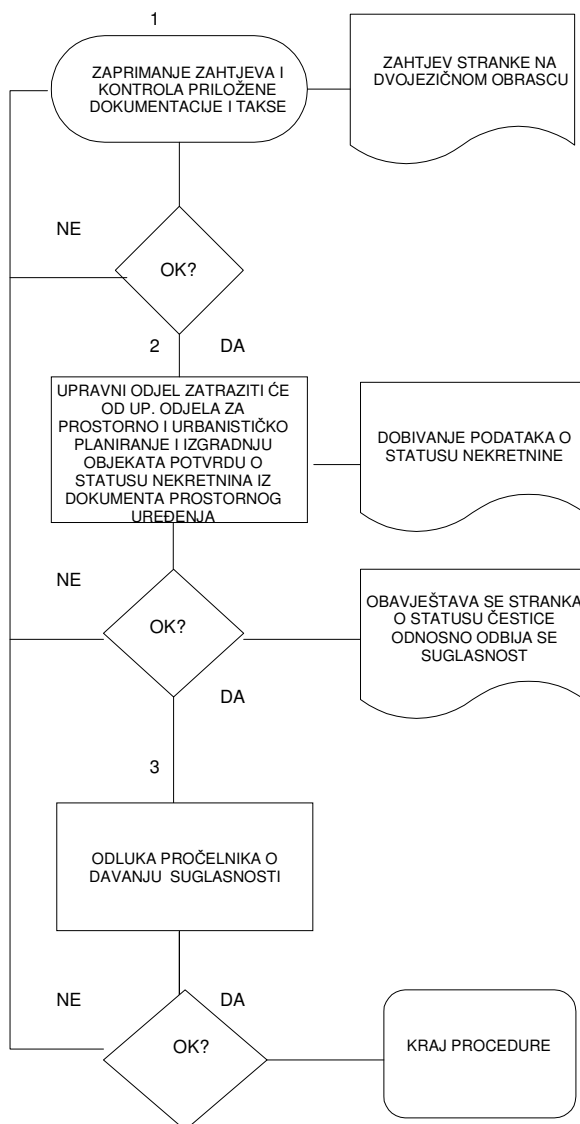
1

ZAPRIMANJE ZAHTJEVA I KONTROLA PRILOŽENE DOKUMENTACIJE I TAKSE

ZAHTJEV STRANKE NA DVOJEZIČNOM OBRASCU

NE

OK?

2

DA

UPRAVNI ODJEL ZATRAZITI ĆE OD UP. ODJELA ZA PROSTORNO I URBANISTIČKO PLANIRANJE I IZGRADNJU OBJEKATA POTVRDU O STATUSU NEKRETNINA IZ DOKUMENTA PROSTORNOG UREĐENJA

DOBIVANJE PODATAKA O STATUSU NEKRETNINE

NE

OK?

OBAVJEŠTAVA SE STRANKA O STATUSU ČESTICE ODNOSNO ODBIJA SE SUGLASNOST

DA

3

ODLUKA PROČELNIKA O DAVANJU SUGLASNOSTI

NE

DA

OK?

KRAJ PROCEDURE